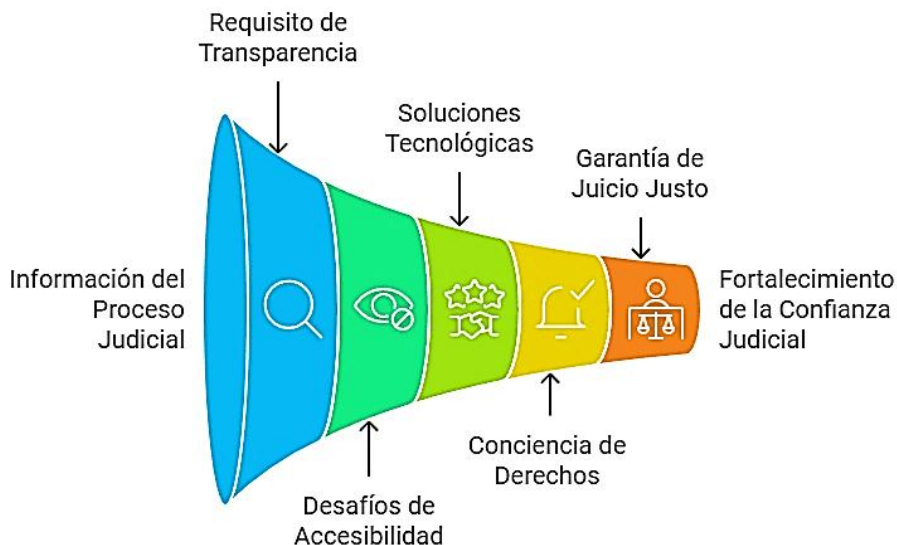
Requisito de Transparencia

Soluciones Tecnológicas

Garantía de Juicio Justo

Información del Proceso Judicial

Fortalecimiento de la Confianza Judicial

Conciencia de Derechos

Desafíos de Accesibilidad